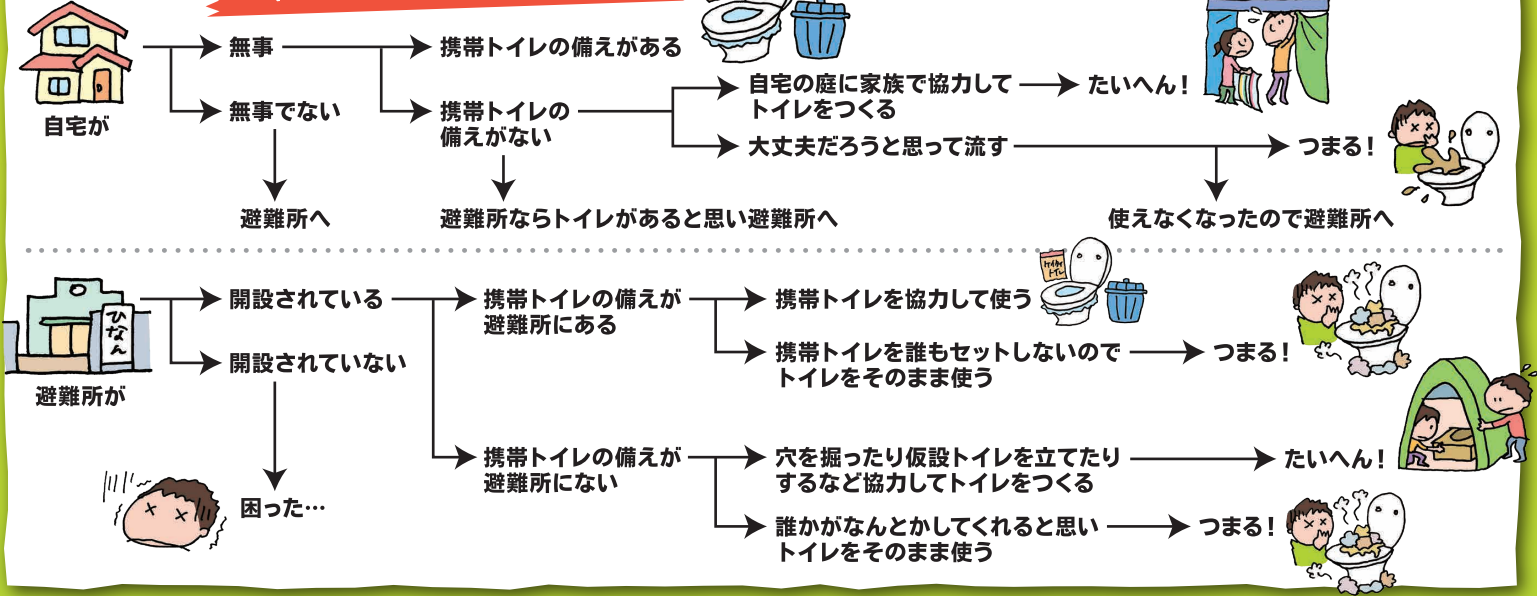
自宅が

無事

携帯トイレの備えがある

無事でない

携帯トイレの備えがない

自宅の庭に家族で協力してトイレをつくる

たいへん！

大丈夫だろうと思って流す

つまる！

避難所へ

避難所ならトイレがあると思い避難所へ

使えなくなったので避難所へ

ひなん

避難所が

開設されている

携帯トイレの備えが避難所にある

携帯トイレを協力して使う

携帯トイレ

携帯トイレを誰もセットしないのでトイレをそのまま使う

つまる！

開設されていない

携帯トイレの備えが避難所にない

穴を掘ったり仮設トイレを立てたりするなど協力してトイレをつくる

たいへん！

困った…

誰かがなんとかしてくれると思いトイレをそのまま使う

つまる！